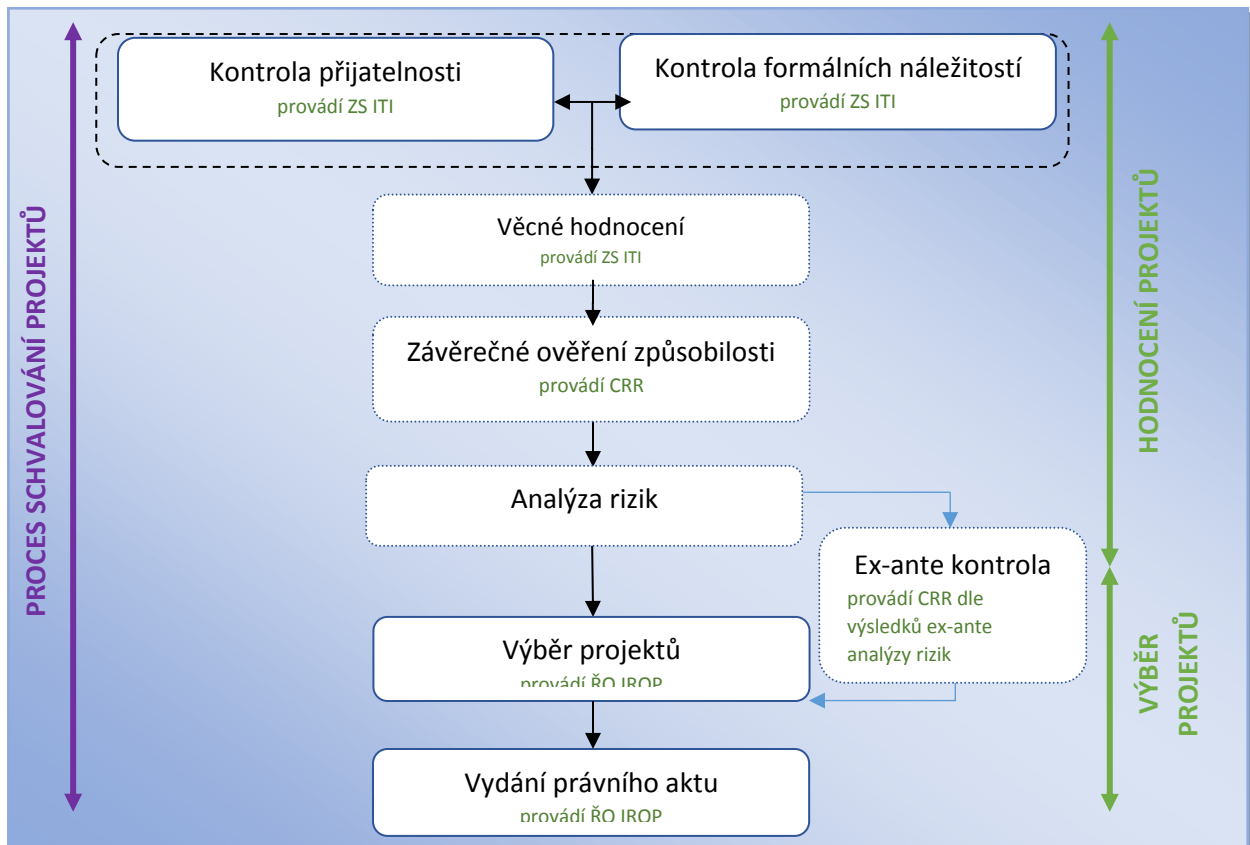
PROCES SCHVALOVÁNÍ PROJEKTŮ

Kontrola přijatelnosti
provádí ZS ITI

Kontrola formálních náležitostí
provádí ZS ITI

Věcné hodnocení
provádí ZS ITI

Závěrečné ověření způsobilosti
provádí CRR

Analýza rizik

Ex-ante kontrola
provádí CRR dle výsledků ex-ante analýzy rizik

Výběr projektů
provádí ŘO IROP

Vydání právního aktu
provádí ŘO IROP

HODNOCENÍ PROJEKTŮ

VÝBĚR PROJEKTŮ